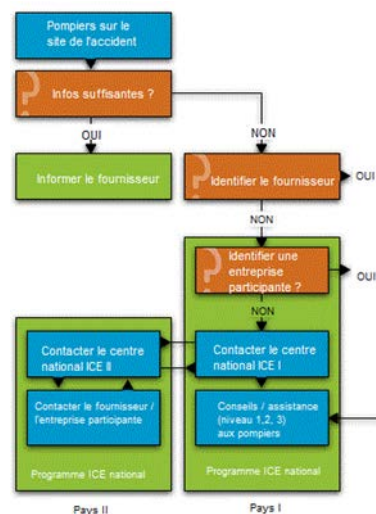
Pompiers sur le site de l'accident

Infos suffisantes ?

OUI

NON

Informer le fournisseur

Identifier le fournisseur

OUI

NON

Identifier une entreprise participante ?

OUI

NON

Contacter le centre national ICE II

Contacter le centre national ICE I

Contacter le fournisseur / l'entreprise participante

Conseils / assistance (niveau 1,2, 3) aux pompiers

Programme ICE national

Programme ICE national

Pays II

Pays I